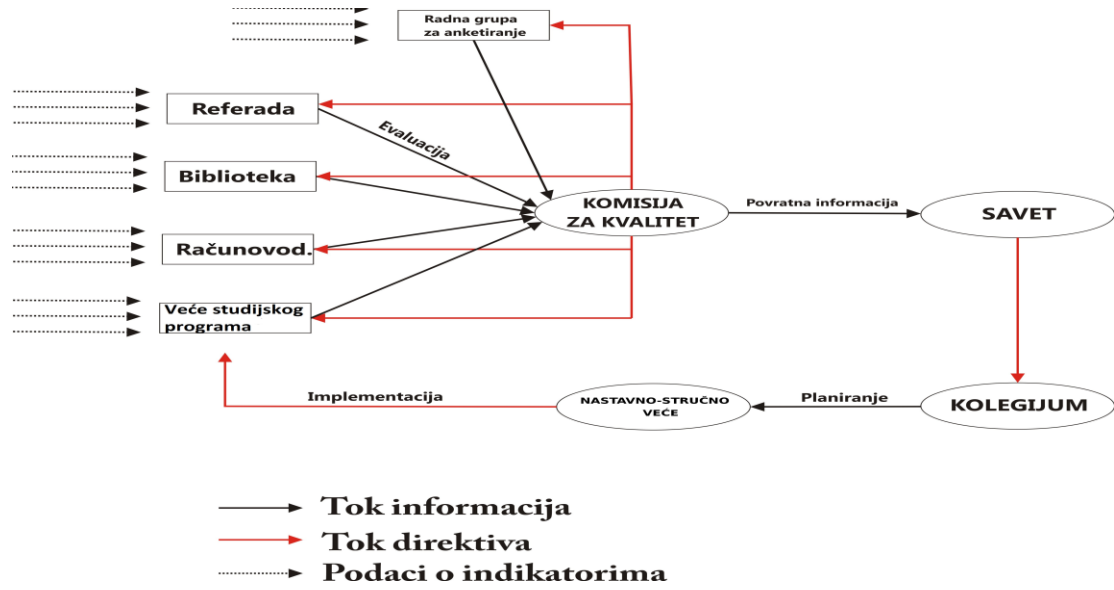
Radna grupa za anketiranje

Referada

Evaluacija

Biblioteka

KOMISIJA ZA KVALITET

Povratna informacija

SAVET

Računovod.

Veće studijskog programa

Implementacija

NASTAVNO-STRUČNO VEĆE

Planiranje

KOLEGIJUM

Tok informacija
Tok direktiva
Podaci o indikatorima